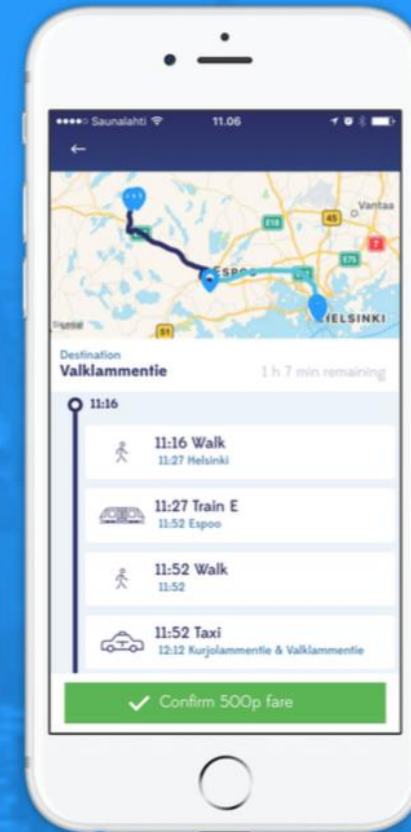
●●●●○ Saunalahti
11.06

←

45
Vantaa
E18
7
E75
ESPOO
E12
HELSINKI
Siuntio
51

Destination
Valklammentie
1 h 7 min remaining

11:16

11:16 Walk
11:27 Helsinki

11:27 Train E
11:52 Espoo

11:52 Walk
11:52

11:52 Taxi
12:12 Kurjolammentie & Valklammentie

Confirm 500p fare